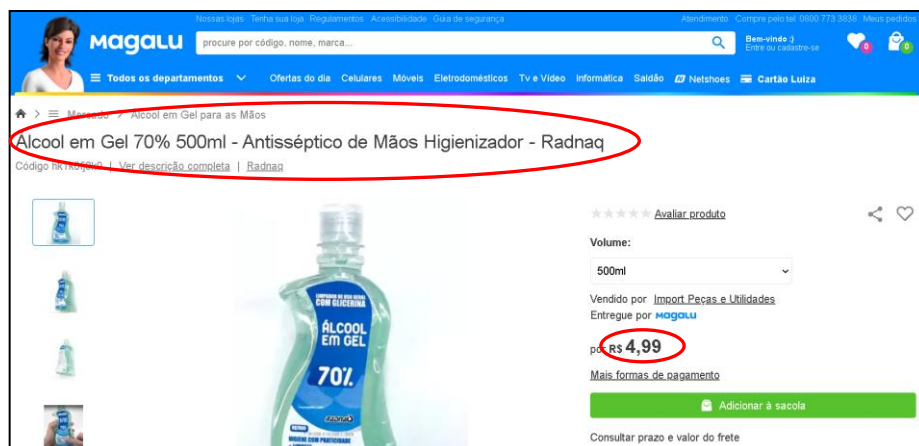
Nossas lojas Tenha sua loja Regulamentos Acessibilidade Guia de segurança Atendimento Compre pelo tel: 0800 773 3838 Meus pedidos

magalu

procure por código, nome, marca...

Bem-vindo :) Entre ou cadastre-se

0 0

Todos os departamentos Ofertas do dia Celulares Móveis Eletrodomésticos Tv e Vídeo Informática Saldão Netshoes Cartão Luiza

Mercado > Álcool em Gel para as Mãos

Álcool em Gel 70% 500ml - Antisséptico de Mãos Higienizador - Radnaq

Código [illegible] | Ver descrição completa | Radnaq

Avaliar produto

Volume:

500ml

Vendido por Import Peças e Utilidades

Entregue por magalu

por R$ 4,99

Mais formas de pagamento

Adicionar à sacola

Consultar prazo e valor do frete

LIMPEZA DE MÃOS SEM ÁGUA COM GLICERINA

ÁLCOOL EM GEL

70%

HIGIENE COM PRATICIDADE